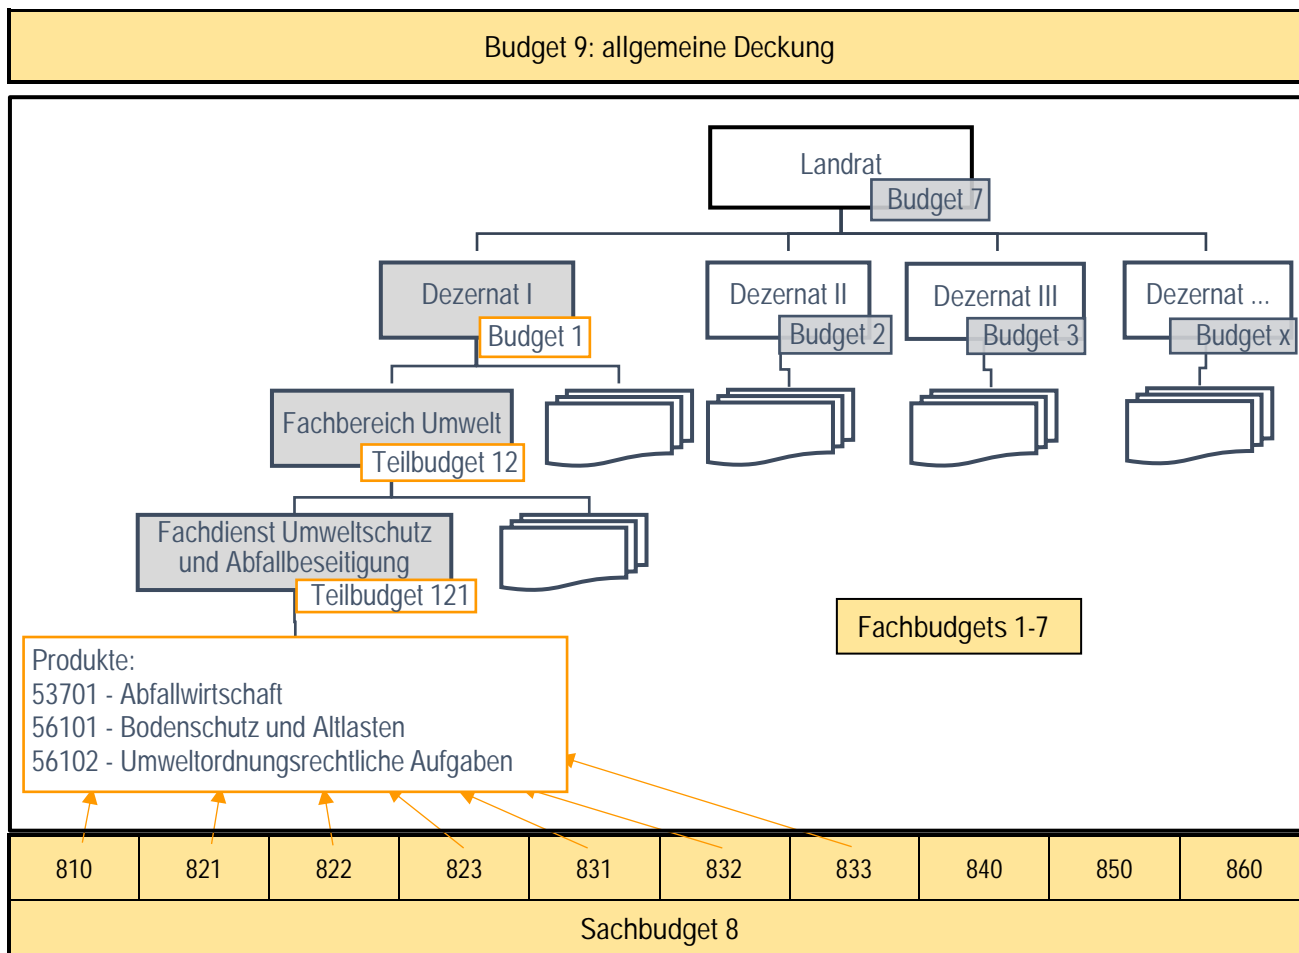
Budget 9: allgemeine Deckung

Landrat
Budget 7

Dezernat I
Budget 1

Dezernat II
Budget 2

Dezernat III
Budget 3

Dezernat ...
Budget x

Fachbereich Umwelt
Teilbudget 12

Fachdienst Umweltschutz und Abfallbeseitigung
Teilbudget 121

Fachbudgets 1-7

Produkte:
53701 - Abfallwirtschaft
56101 - Bodenschutz und Altlasten
56102 - Umweltordnungsrechtliche Aufgaben

| 810 | 821 | 822 | 823 | 831 | 832 | 833 | 840 | 850 | 860 |
|---|---|---|---|---|---|---|---|---|---|

Sachbudget 8